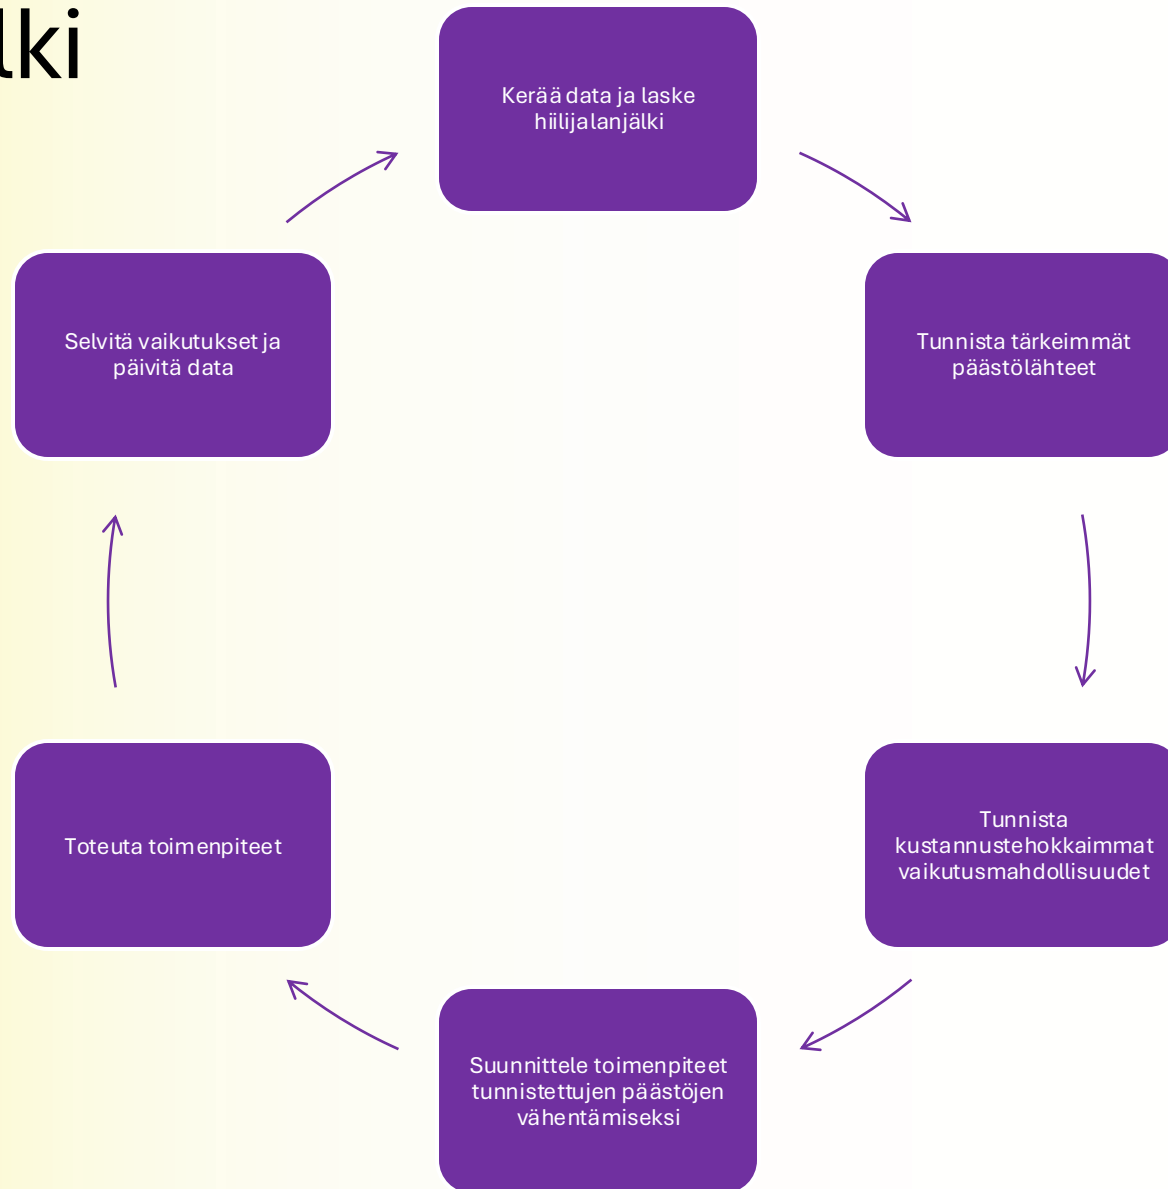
lki

Kerää data ja laske hiilijalanjälki

Tunnista tärkeimmät päästölähteet

Tunnista kustannustehokkaimmat vaikutusmahdollisuudet

Suunnittele toimenpiteet tunnistettujen päästöjen vähentämiseksi

Toteuta toimenpiteet

Selvitä vaikutukset ja päivitä data